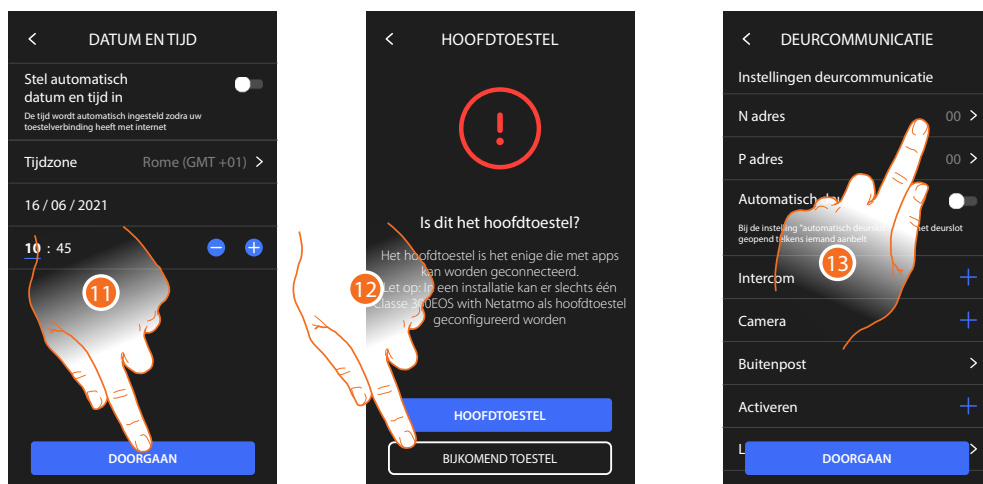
<
DATUM EN TIJD

Stel automatisch datum en tijd in

De tijd wordt automatisch ingesteld zodra uw toestelverbinding heeft met internet

Tijdzone
Rome (GMT +01) >

16 / 06 / 2021

10 : 45

11

DOORGAAN

<
HOOFDTOESTEL

!

Is dit het hoofdtoestel?

Het hoofdtoestel is het enige die met apps kan worden geconnecteerd.
Let op: In een installatie kan er slechts één Classe 300EOS with Netatmo als hoofdtoestel geconfigureerd worden

12

HOOFDTOESTEL

BIJKOMEND TOESTEL

<
DEURCOMMUNICATIE

Instellingen deurcommunicatie

N adres
00 >

P adres
00 >

Automatisch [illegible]

Bij de instelling "automatisch deurslo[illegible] met deurslot geopend telkens iemand aanbelt

13

Intercom +

Camera +

Buitenpost >

Activeren +

L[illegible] >

DOORGAAN